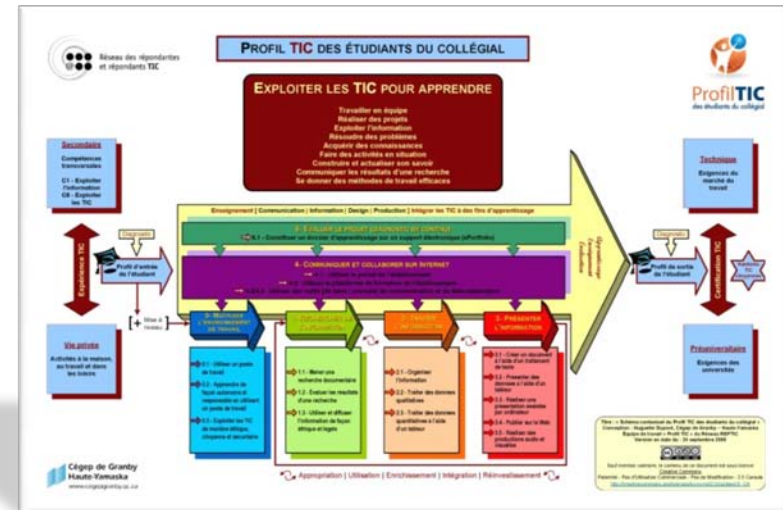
Réseau des répondantes et répondants TIC

PROFIL TIC DES ÉTUDIANTS DU COLLÉGIAL

ProfilTIC des étudiants du collégial

EXPLOITER LES TIC POUR APPRENDRE

Travailler en équipe
Réaliser des projets
Exploiter l'information
Résoudre des problèmes
Acquérir des connaissances
Faire des activités en situation
Construire et actualiser son savoir
Communiquer les résultats d'une recherche
Se donner des méthodes de travail efficaces

Secondaire

Compétences transversales

C1 - Exploiter l'information
C6 - Exploiter les TIC

Technique

Exigences du marché du travail

Enseignement | Communication | Information | Design | Production | Intégrer les TIC à des fins d'apprentissage

Diagnostic

Diagnostic

Expérience TIC

Profil d'entrée de l'étudiant

Profil de sortie de l'étudiant

Certification TIC

6 - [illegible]

6.1 - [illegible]

4 - COMMUNIQUER ET COLLABORER SUR INTERNET

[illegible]

Mise à niveau

0 - MAÎTRISER L'ENVIRONNEMENT DE TRAVAIL

1 - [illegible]

2 - TRAITER L'INFORMATION

3 - PRÉSENTER L'INFORMATION

Vie privée

Activités à la maison, au travail et dans les loisirs

0.1 - Utiliser un poste de travail
0.2 - Apprendre de façon autonome et responsable en utilisant un poste de travail
0.3 - Exploiter les TIC de manière éthique, citoyenne et sécuritaire

1.1 - Mener une recherche documentaire
1.2 - Évaluer les résultats d'une recherche
1.3 - Utiliser et diffuser l'information de façon éthique et légale

2.1 - Organiser l'information
2.2 - Traiter des données qualitatives
2.3 - Traiter des données quantitatives à l'aide d'un tableur

3.1 - Créer un document à l'aide d'un traitement de texte
3.2 - Présenter des données à l'aide d'un tableur
3.3 - Réaliser une présentation assistée par ordinateur
3.4 - Publier sur le Web
3.5 - Réaliser des productions audio et visuelles

Préuniversitaire

Exigences des universités

Cégep de Granby Haute-Yamaska
www.cegepgranby.qc.ca

Appropriation | Utilisation | Enrichissement | Intégration | Réinvestissement

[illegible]